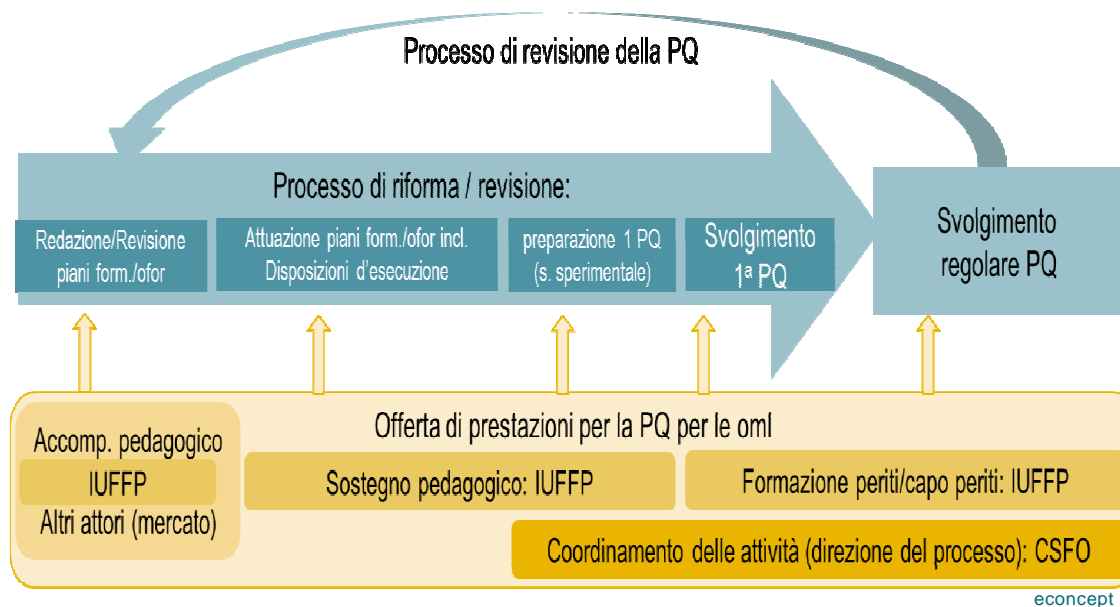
Processo di revisione della PQ

Processo di riforma / revisione:

Redazione/Revisione piani form./ofor

Attuazione piani form./ofor incl. Disposizioni d'esecuzione

preparazione 1 PQ (s. sperimentale)

Svolgimento 1ª PQ

Svolgimento regolare PQ

Accomp. pedagogico

IUFFP

Altri attori (mercato)

Offerta di prestazioni per la PQ per le oml

Sostegno pedagogico: IUFFP

Formazione periti/capo periti: IUFFP

Coordinamento delle attività (direzione del processo): CSFO

econcept